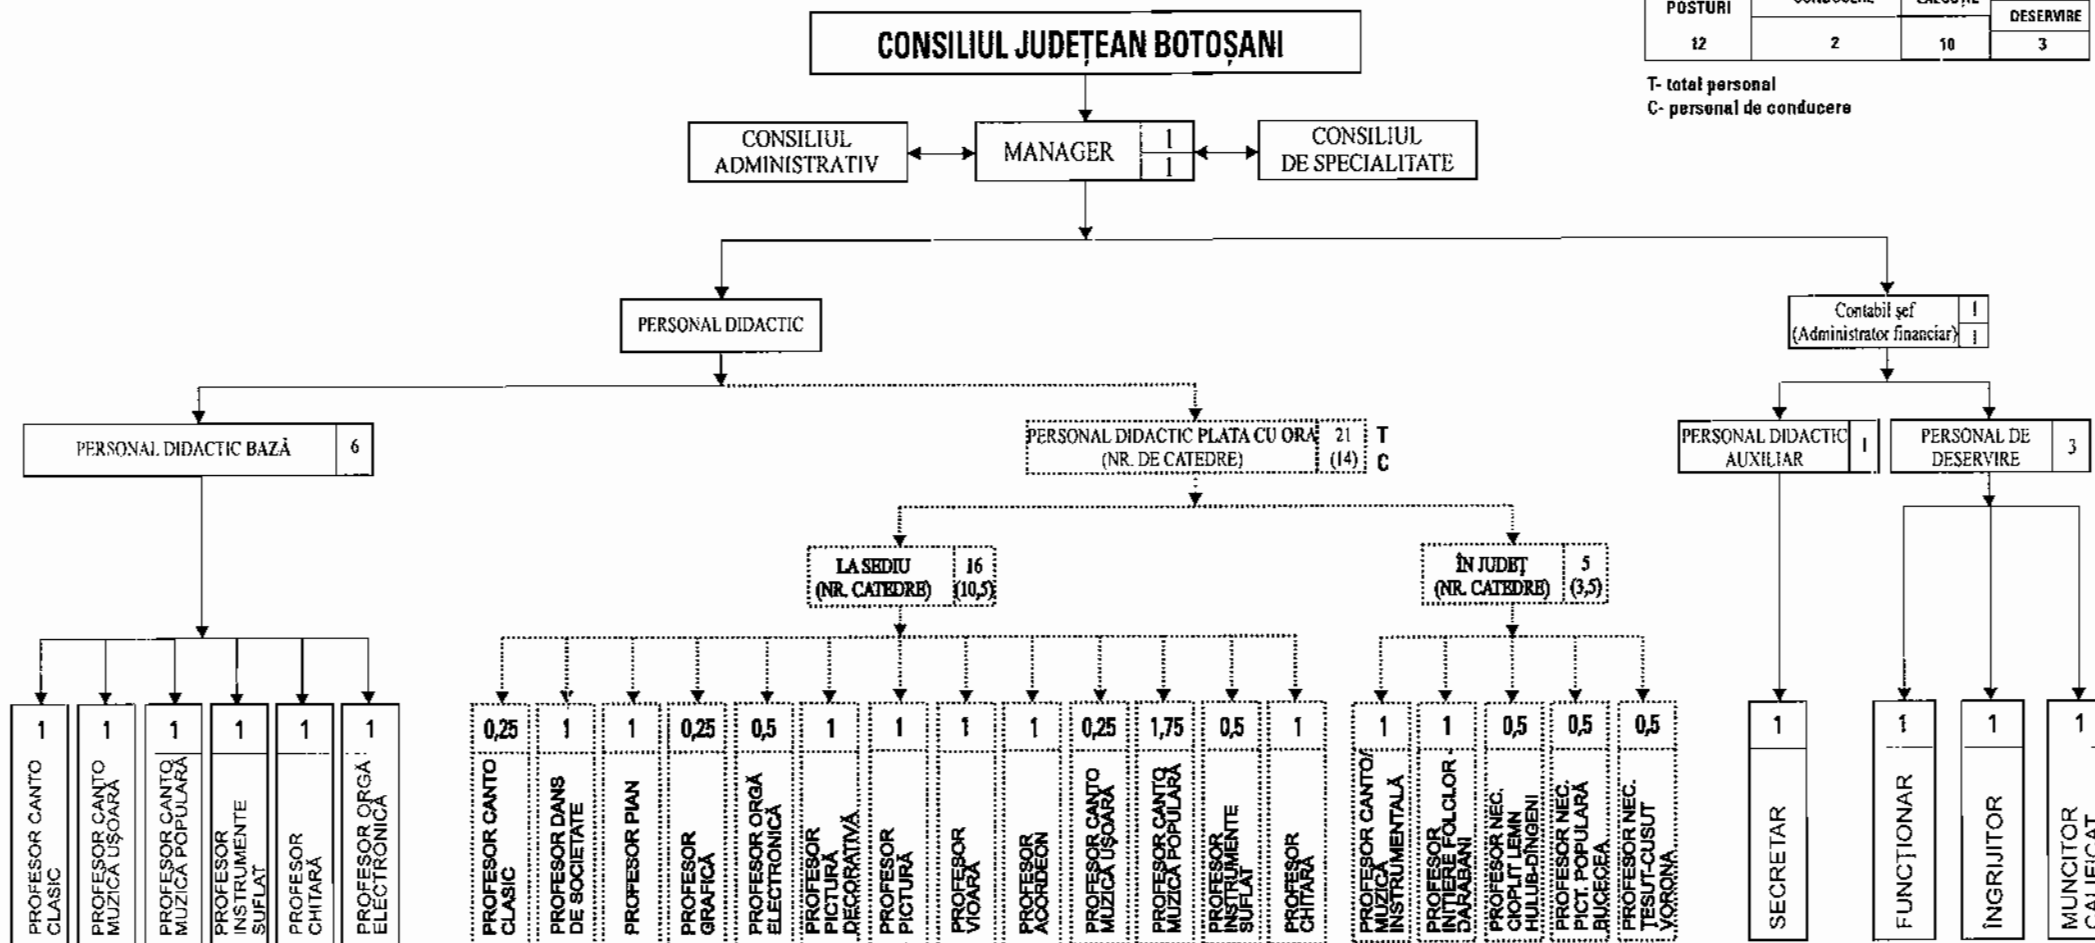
| POSTURI | CONDUCERE | EXECUȚIE | DESERVIRE |
|---|---|---|---|
| 12 | 2 | 10 | 3 |

T- total personal
C- personal de conducere

CONSILIUL JUDEȚEAN BOTOȘANI

CONSILIUL ADMINISTRATIV

MANAGER 1 1

CONSILIUL DE SPECIALITATE

PERSONAL DIDACTIC

Contabil șef (Administrator financiar) 1 1

PERSONAL DIDACTIC BAZĂ 6

PERSONAL DIDACTIC PLATA CU ORA (NR. DE CATEDRE) 21 (14) T C

PERSONAL DIDACTIC AUXILIAR 1

PERSONAL DE DESERVIRE 3

LA SEDIU (NR. CATEDRE) 16 (10,5)

ÎN JUDEȚ (NR. CATEDRE) 5 (3,5)

1 PROFESOR CANTO CLASIC
1 PROFESOR CANTO MUZICĂ UȘOARĂ
1 PROFESOR CANTO MUZICĂ POPULARĂ
1 PROFESOR INSTRUMENTE SUFLAT
1 PROFESOR CHITARĂ
1 PROFESOR ORGĂ ELECTRONICĂ

0,25 PROFESOR CANTO CLASIC
1 PROFESOR DANS DE SOCIETATE
1 PROFESOR PIAN
0,25 PROFESOR GRAFICĂ
0,5 PROFESOR ORGĂ ELECTRONICĂ
1 PROFESOR PICTURĂ DECORATIVĂ
1 PROFESOR PICTURĂ
1 PROFESOR VIOARĂ
1 PROFESOR ACORDEON
0,25 PROFESOR CANTO MUZICĂ UȘOARĂ
1,75 PROFESOR CANTO MUZICĂ POPULARĂ
0,5 PROFESOR INSTRUMENTE SUFLAT
1 PROFESOR CHITARĂ

1 PROFESOR CANTO/ MUZICĂ INSTRUMENTALĂ
1 PROFESOR INIȚIERE FOLCLOR - DARABANI
0,5 PROFESOR NEC. CIOPLIT LEMN HULUB-DÎNGENI
0,5 PROFESOR NEC. PICT. POPULARĂ BUCECEA
0,5 PROFESOR NEC. ȚESUT-CUSUT VORONA

1 SECRETAR
1 FUNCȚIONAR
1 ÎNGRIJITOR
1 MUNCITOR CALIFICAT